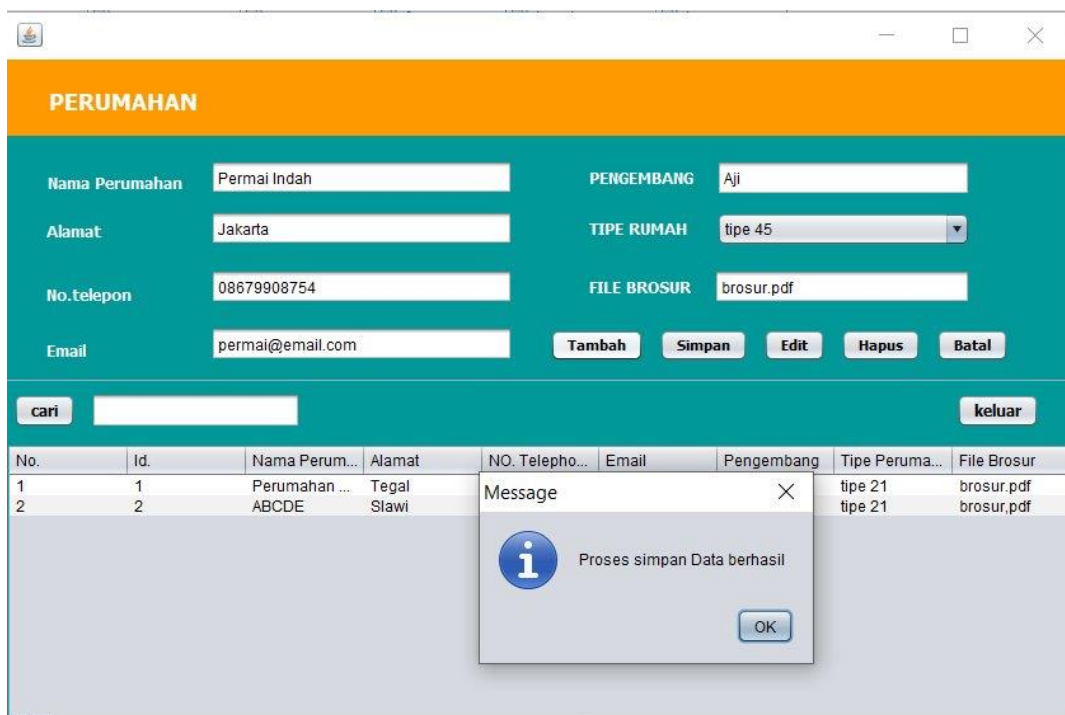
PERUMAHAN

Nama Perumahan Permai Indah
Alamat Jakarta
No.telepon 08679908754
Email permai@email.com

PENGEMBANG Aji
TIPE RUMAH tipe 45
FILE BROSUR brosur.pdf

Tambah Simpan Edit Hapus Batal

cari

keluar

| No. | Id. | Nama Perum... | Alamat | NO. Telepho... | Email | Pengembang | Tipe Peruma... | File Brosur |
|---|---|---|---|---|---|---|---|---|
| 1 | 1 | Perumahan ... | Tegal | | | | tipe 21 | brosur.pdf |
| 2 | 2 | ABCDE | Slawi | | | | tipe 21 | brosur,pdf |

Message

Proses simpan Data berhasil

OK